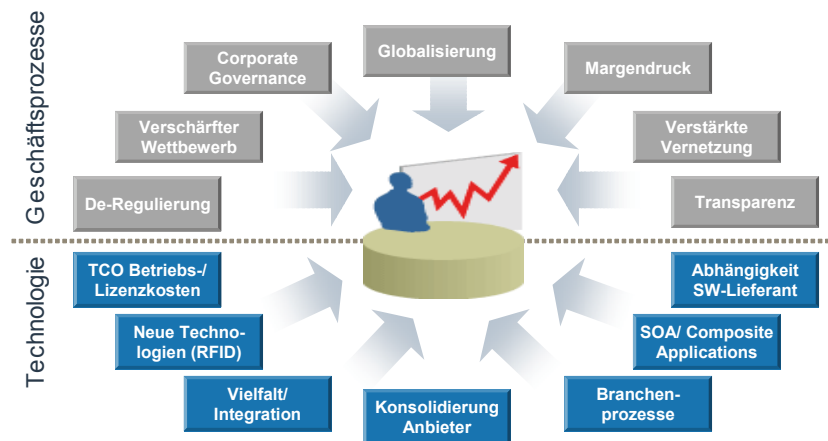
Geschäftsprozesse

Corporate Governance

Globalisierung

Margendruck

Verschärfter Wettbewerb

Verstärkte Vernetzung

De-Regulierung

Transparenz

Technologie

TCO Betriebs-/ Lizenzkosten

Abhängigkeit SW-Lieferant

Neue Technologien (RFID)

SOA/ Composite Applications

Vielfalt/ Integration

Konsolidierung Anbieter

Branchenprozesse